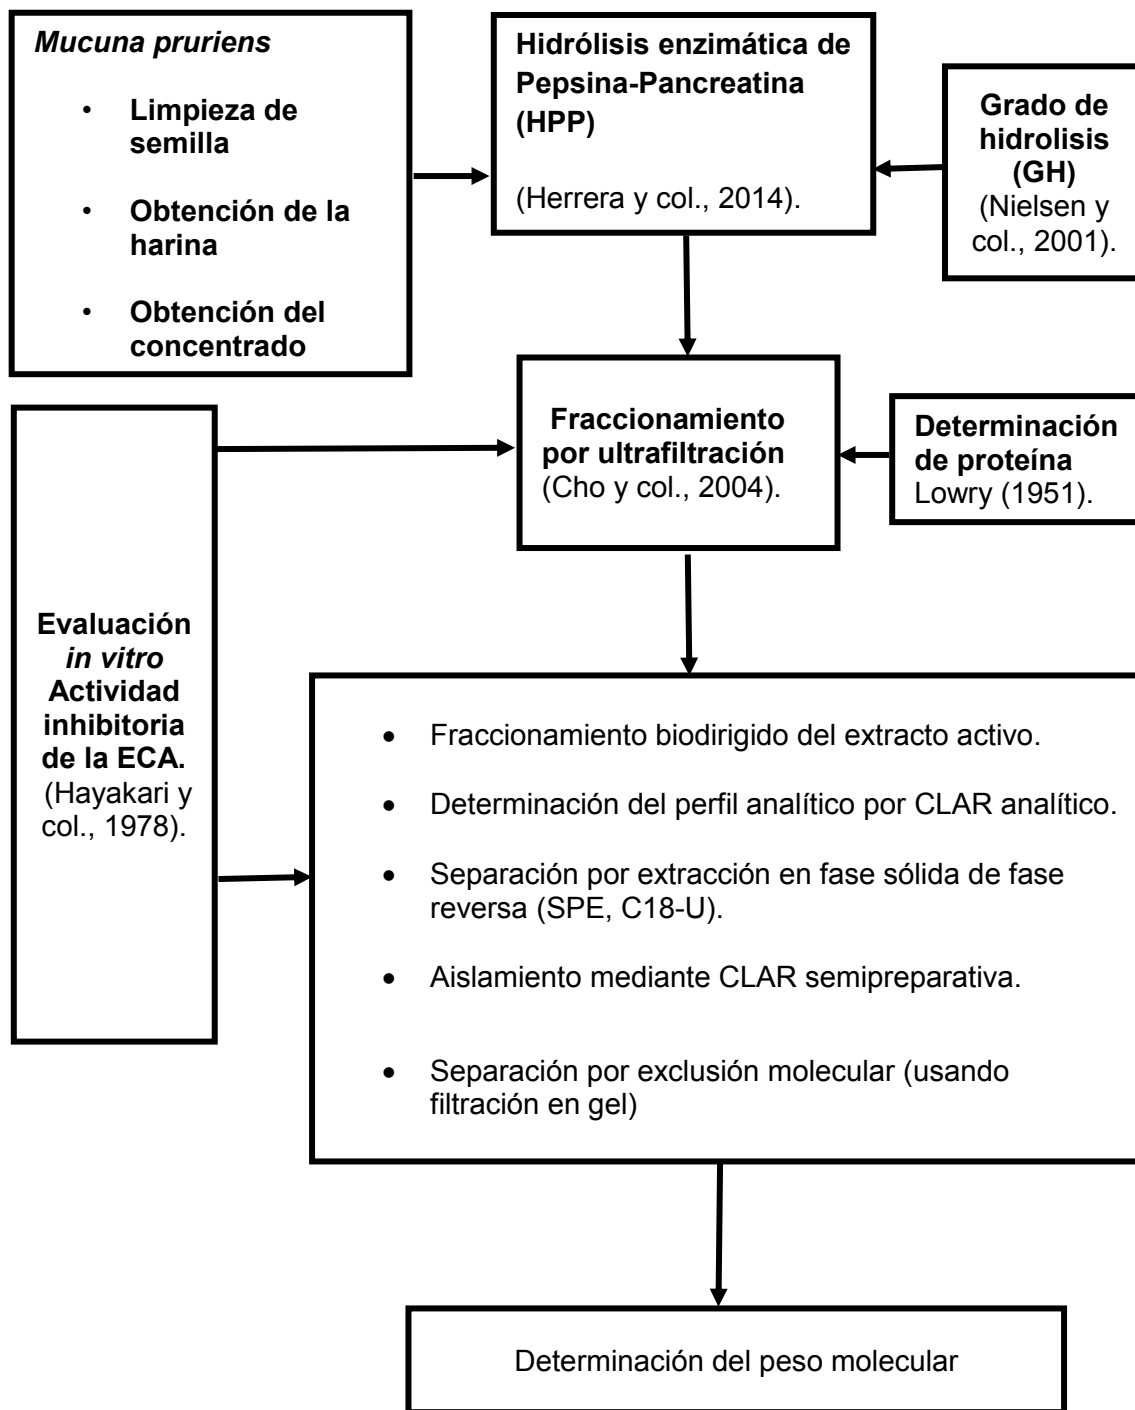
Mucuna pruriens

- Limpieza de semilla
- Obtención de la harina
- Obtención del concentrado

Hidrólisis enzimática de Pepsina-Pancreatina (HPP)

(Herrera y col., 2014).

Grado de hidrolisis (GH)
(Nielsen y col., 2001).

Fraccionamiento por ultrafiltración
(Cho y col., 2004).

Determinación de proteína
Lowry (1951).

Evaluación in vitro Actividad inhibitoria de la ECA.
(Hayakari y col., 1978).

- Fraccionamiento biodirigido del extracto activo.
- Determinación del perfil analítico por CLAR analítico.
- Separación por extracción en fase sólida de fase reversa (SPE, C18-U).
- Aislamiento mediante CLAR semipreparativa.
- Separación por exclusión molecular (usando filtración en gel)

Determinación del peso molecular